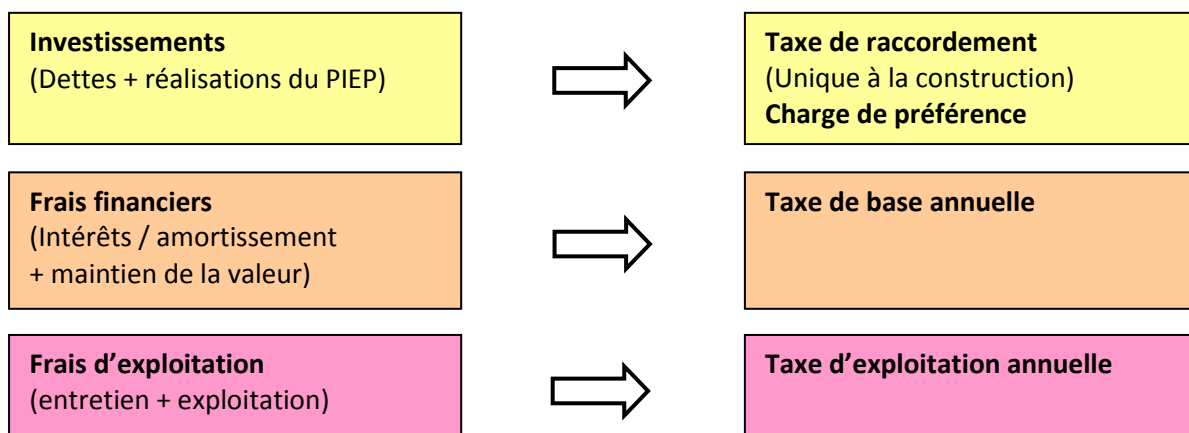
**Investissements**
(Dettes + réalisations du PIEP)

**Taxe de raccordement**
(Unique à la construction)
**Charge de préférence**

**Frais financiers**
(Intérêts / amortissement + maintien de la valeur)

**Taxe de base annuelle**

**Frais d'exploitation**
(entretien + exploitation)

**Taxe d'exploitation annuelle**